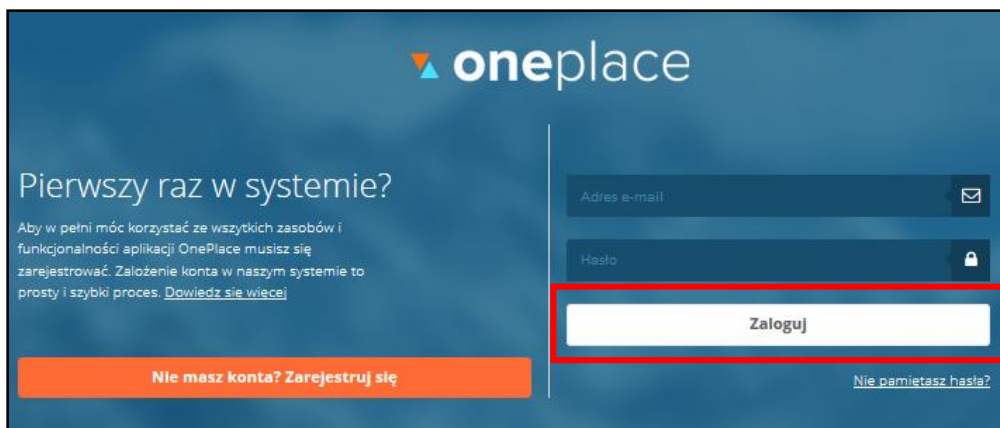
oneplace

Pierwszy raz w systemie?

Aby w pełni móc korzystać ze wszytkich zasobów i funkcjonalności aplikacji OnePlace musisz się zarejestrować. Założenie konta w naszym systemie to prosty i szybki proces. Dowiedz się więcej

Nie masz konta? Zarejestruj się

Adres e-mail

Hasło

Zaloguj

Nie pamiętasz hasła?